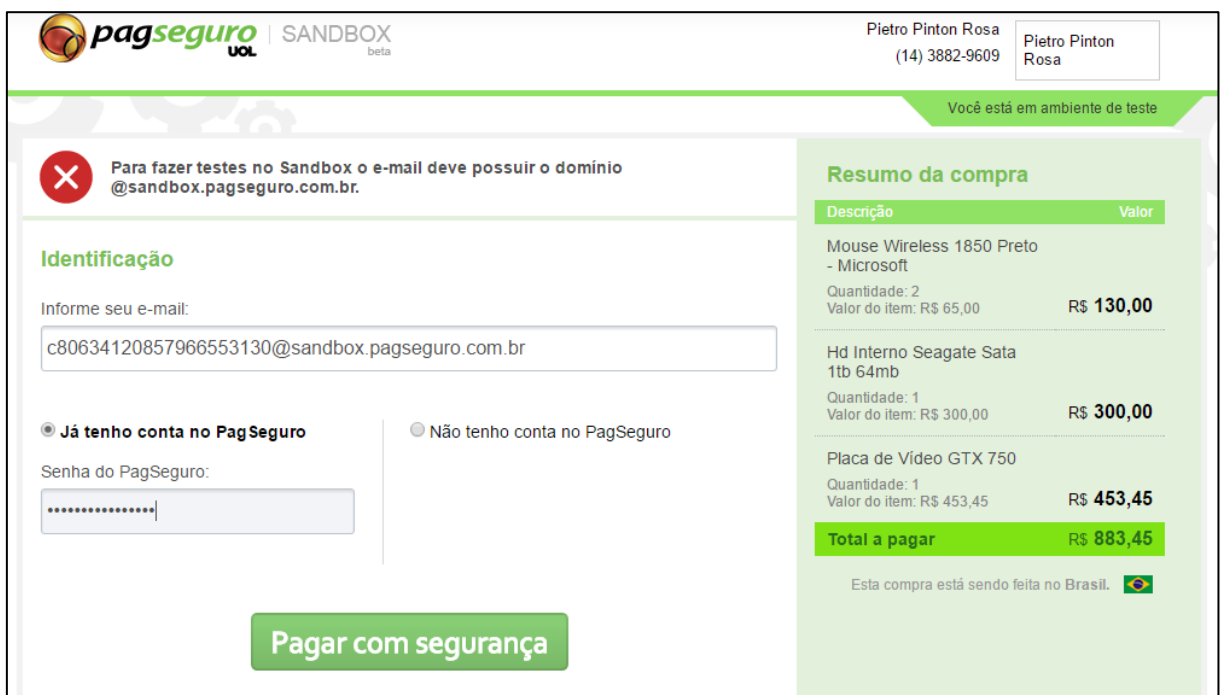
pagseguro UOL | SANDBOX beta

Pietro Pinton Rosa
(14) 3882-9609

Pietro Pinton Rosa

Você está em ambiente de teste

Para fazer testes no Sandbox o e-mail deve possuir o domínio @sandbox.pagseguro.com.br.

Identificação

Informe seu e-mail:

c8063412085796655313​0@sandbox.pagseguro.com.br

Já tenho conta no PagSeguro

Não tenho conta no PagSeguro

Senha do PagSeguro:

••••••••••••••••

Pagar com segurança

Resumo da compra

| Descrição | Valor |
|---|---|
| Mouse Wireless 1850 Preto - Microsoft<br>Quantidade: 2<br>Valor do item: R$ 65,00 | R$ 130,00 |
| Hd Interno Seagate Sata 1tb 64mb<br>Quantidade: 1<br>Valor do item: R$ 300,00 | R$ 300,00 |
| Placa de Vídeo GTX 750<br>Quantidade: 1<br>Valor do item: R$ 453,45 | R$ 453,45 |
| Total a pagar | R$ 883,45 |

Esta compra está sendo feita no Brasil.